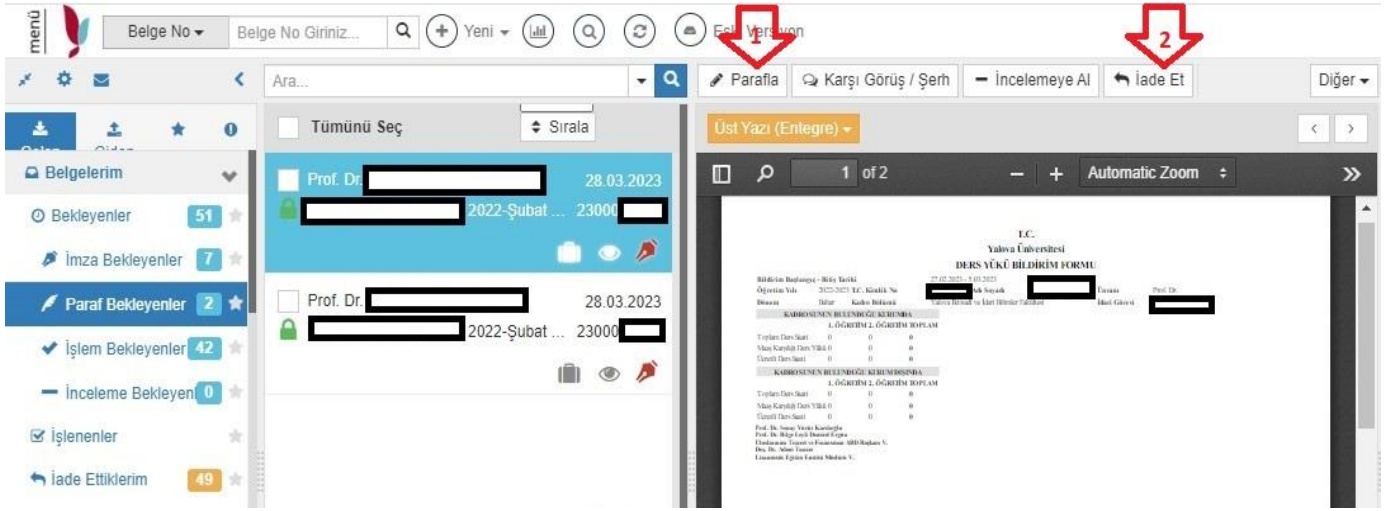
menü

Belge No ▾ Belge No Giriniz... Yeni ▾ Eski Versiyon

1 2

Ara... Parafla Karşı Görüş / Şerh İncelemeye Al İade Et Diğer ▾

Gelen Giden

Tümünü Seç Sırala

Üst Yazı (Entegre) ▾

Belgelerim

Bekleyenler 51

İmza Bekleyenler 7

Paraf Bekleyenler 2

İşlem Bekleyenler 42

İnceleme Bekleyen 0

İşlenenler

İade Ettiklerim 49

Prof. Dr. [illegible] 28.03.2023
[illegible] 2022-Şubat ... 23000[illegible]

Prof. Dr. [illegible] 28.03.2023
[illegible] 2022-Şubat ... 23000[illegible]

1 of 2 Automatic Zoom

T.C.
Yalova Üniversitesi
DERS YÜKÜ BİLDİRİM FORMU

Bildirim Başlangıç - Bitiş Tarihi 27.02.2023 - 5.03.2023
Öğretim Yılı 2022-2023 T.C. Kimlik No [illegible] Adı Soyadı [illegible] Ünvanı Prof. Dr.
Dönem Bahar Kadro Birimi Yalova Beşeri ve İdari Bilimler Fakültesi İdari Görevi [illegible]

KADRO SUNEN BULUNDUĞU KURUMDA
1. ÖĞRETİM 2. ÖĞRETİM TOPLAM
Toplam Ders Saati 0 0 0
Maaş Karşılığı Ders Yükü 0 0 0
Ücretli Ders Saati 0 0 0

KADRO SUNEN BULUNDUĞU KURUM DIŞINDA
1. ÖĞRETİM 2. ÖĞRETİM TOPLAM
Toplam Ders Saati 0 0 0
Maaş Karşılığı Ders Yükü 0 0 0
Ücretli Ders Saati 0 0 0

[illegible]